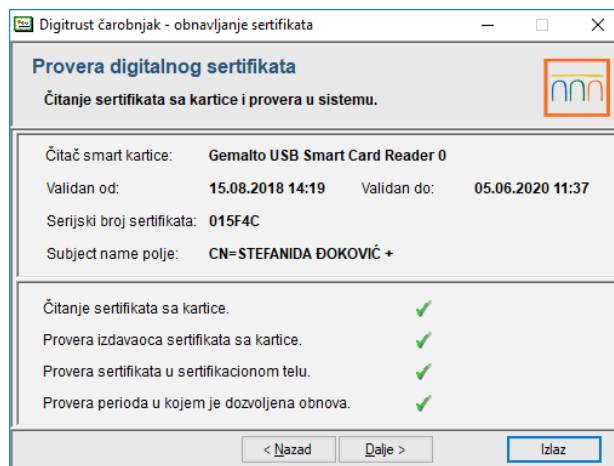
Digitrust čarobnjak - obnavljanje sertifikata

Provera digitalnog sertifikata

Čitanje sertifikata sa kartice i provera u sistemu.

Čitač smart kartice: Gemalto USB Smart Card Reader 0

Validan od: 15.08.2018 14:19 Validan do: 05.06.2020 11:37

Serijski broj sertifikata: 015F4C

Subject name polje: CN=STEFANIDA ĐOKOVIĆ +

Čitanje sertifikata sa kartice.

Provera izdavaoca sertifikata sa kartice.

Provera sertifikata u sertifikacionom telu.

Provera perioda u kojem je dozvoljena obnova.

< Nazad Dalje > Izlaz